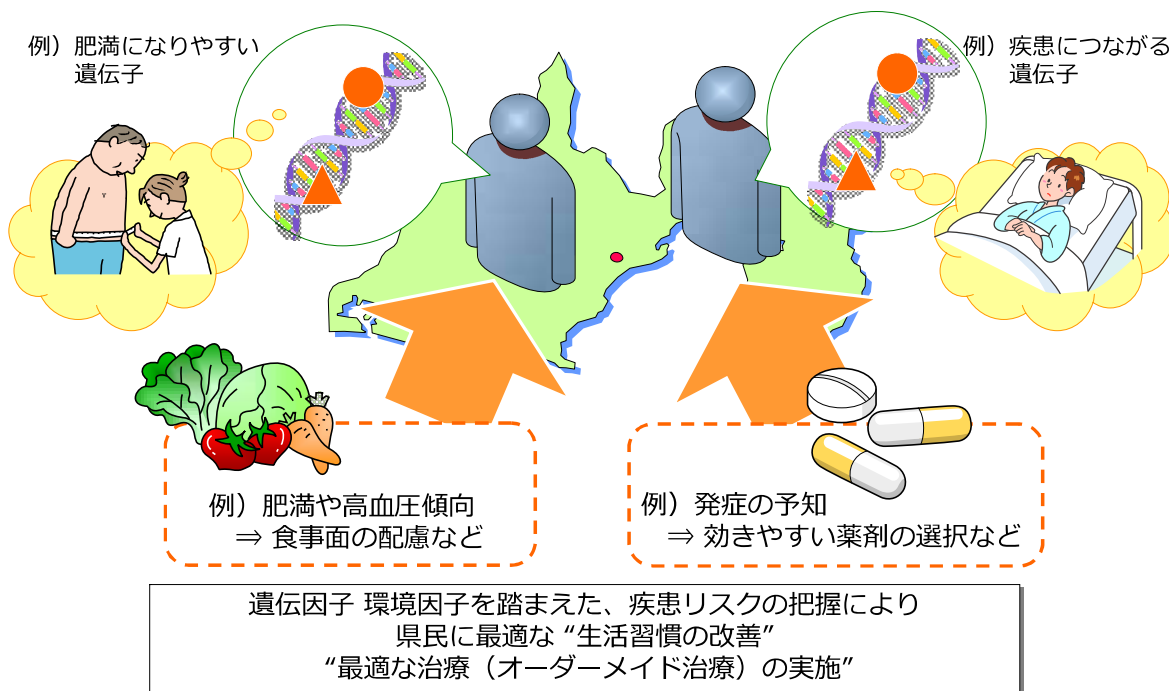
例）肥満になりやすい遺伝子

例）疾患につながる遺伝子

例）肥満や高血圧傾向
⇒ 食事面の配慮など

例）発症の予知
⇒ 効きやすい薬剤の選択など

遺伝因子 環境因子を踏まえた、疾患リスクの把握により
県民に最適な "生活習慣の改善"
"最適な治療（オーダーメイド治療）の実施"